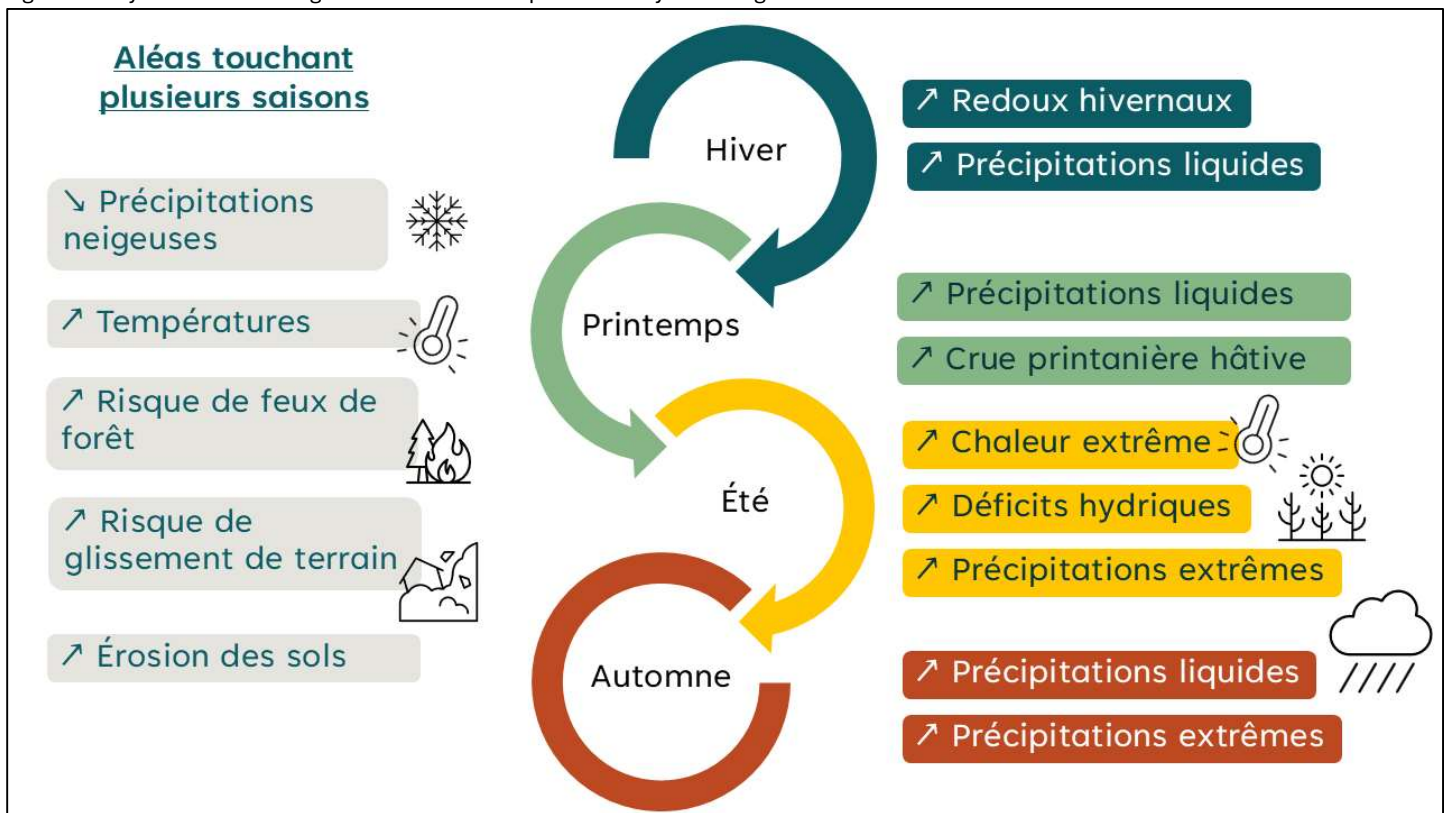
Aléas touchant plusieurs saisons

↘ Précipitations neigeuses

↗ Températures

↗ Risque de feux de forêt

↗ Risque de glissement de terrain

↗ Érosion des sols

Hiver

Printemps

Été

Automne

↗ Redoux hivernaux

↗ Précipitations liquides

↗ Précipitations liquides

↗ Crue printanière hâtive

↗ Chaleur extrême

↗ Déficits hydriques

↗ Précipitations extrêmes

↗ Précipitations liquides

↗ Précipitations extrêmes